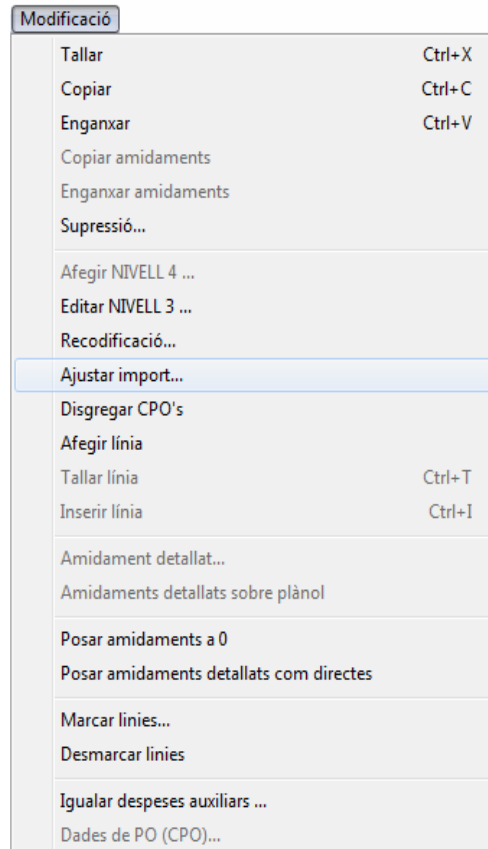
Modificació

Tallar Ctrl+X
Copiar Ctrl+C
Enganxar Ctrl+V
Copiar amidaments
Enganxar amidaments
Supressió...

Afegir NIVELL 4 ...
Editar NIVELL 3 ...
Recodificació...
Ajustar import...
Disgregar CPO's
Afegir línia
Tallar línia Ctrl+T
Inserir línia Ctrl+I

Amidament detallat...
Amidaments detallats sobre plànol

Posar amidaments a 0
Posar amidaments detallats com directes

Marcar linies...
Desmarcar linies

Igualar despeses auxiliars ...
Dades de PO (CPO)...